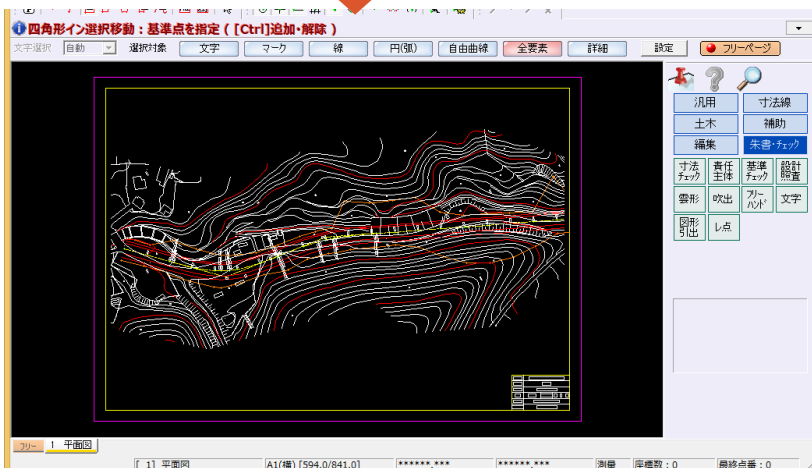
四角形イン選択移動：基準点を指定（[Ctrl]追加・解除）

文字選択 自動 選択対象 文字 マーク 線 円(弧) 自由曲線 全要素 詳細 設定 フリーページ

汎用 寸法線
土木 補助
編集 朱書･ﾁｪｯｸ
寸法ﾁｪｯｸ 責任主体 基準ﾁｪｯｸ 設計照査
雲形 吹出 ﾌﾘｰﾊﾝﾄﾞ 文字
図形引出 レ点

フリー 1 平面図

[ 1] 平面図 A1(横) [594.0/841.0] ******,*** ******,*** 測量 座標数：0 最終点番：0